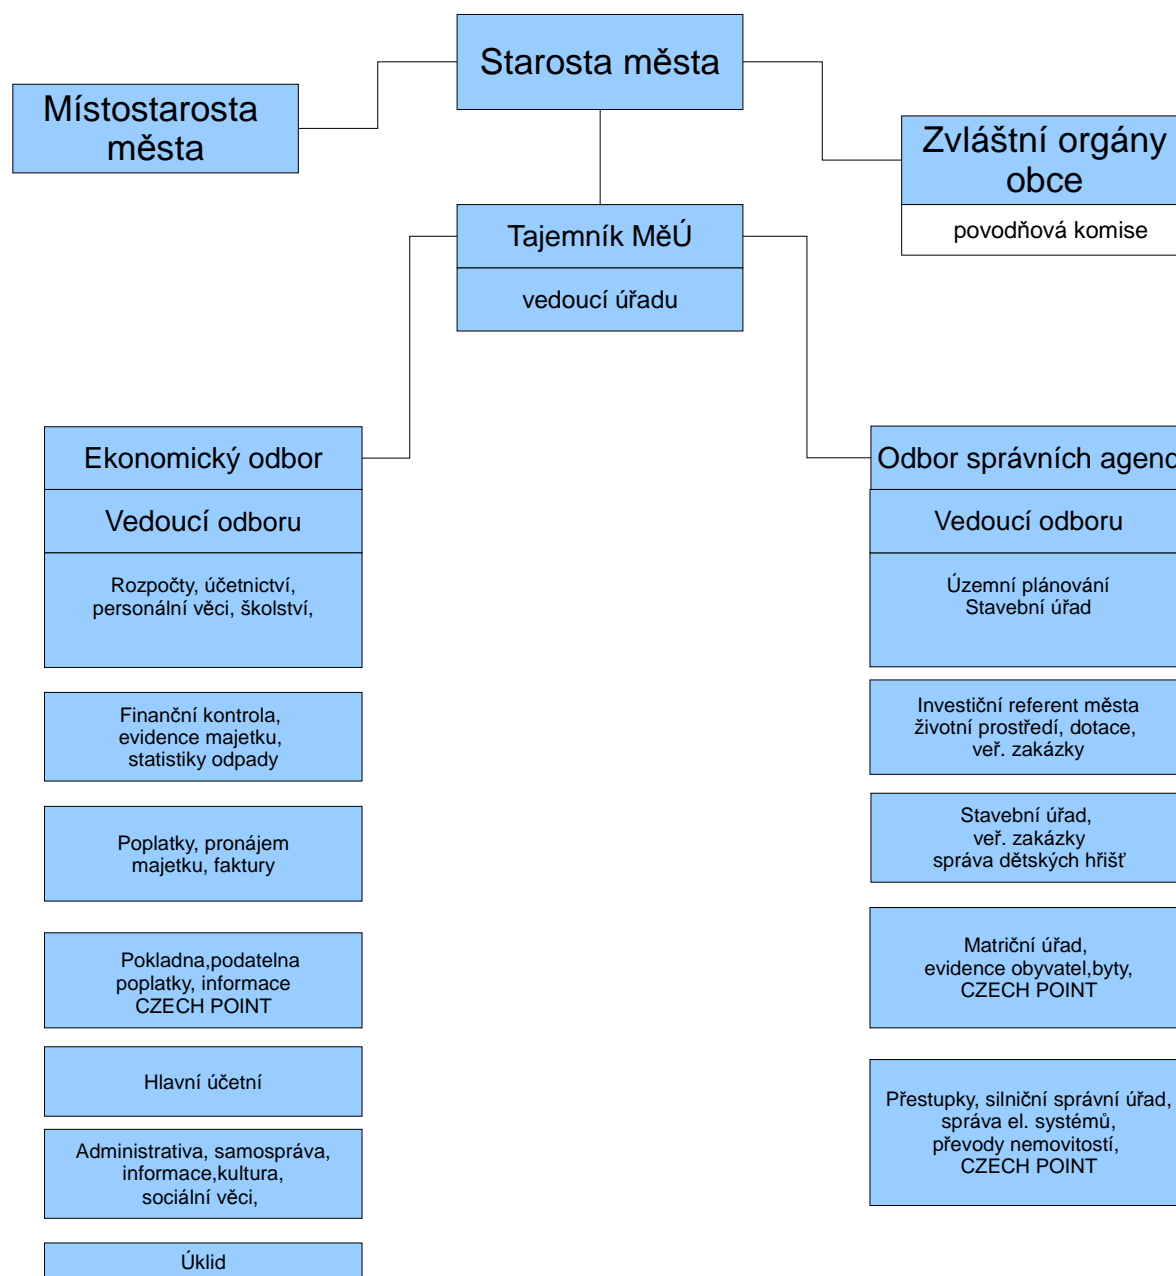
Starosta města

Místostarosta města

Zvláštní orgány obce

povodňová komise

Tajemník MěÚ

vedoucí úřadu

Ekonomický odbor

Vedoucí odboru

Rozpočty, účetnictví, personální věci, školství,

Finanční kontrola, evidence majetku, statistiky odpady

Poplatky, pronájem majetku, faktury

Pokladna,podatelna poplatky, informace CZECH POINT

Hlavní účetní

Administrativa, samospráva, informace,kultura, sociální věci,

Úklid

Odbor správních agend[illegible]

Vedoucí odboru

Územní plánování Stavební úřad

Investiční referent města životní prostředí, dotace, veř. zakázky

Stavební úřad, veř. zakázky správa dětských hřišť

Matriční úřad, evidence obyvatel,byty, CZECH POINT

Přestupky, silniční správní úřad, správa el. systémů, převody nemovitostí, CZECH POINT